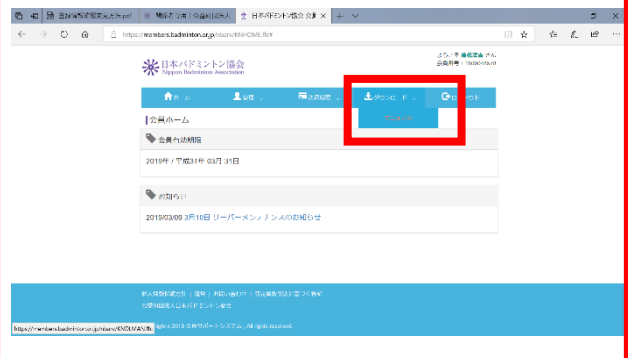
登録者情報変更方法.pdf | 勝浦市（公益財団法人 | 日本バドミントン協会 会員 ×

https://members.badminton.or.jp/nbam/KNHOME.file#

日本バドミントン協会
Nippon Badminton Association

ようこそ 藤堂 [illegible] さん
会員番号：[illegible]

ホーム | 会員 | 登録情報 | ダウンロード | ログアウト

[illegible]

会員ホーム

会員有効期限

2019年 / 平成31年 03月 31日

お知らせ

2019/03/09 3月10日 リバーメンテナンスのお知らせ

個人情報保護方針 | 規約 | お問い合わせ | 特定商取引法に基づく表記
公益財団法人日本バドミントン協会

https://members.badminton.or.jp/nbam/KNDMAN.file | right © 2019 日本サポートシステム. All rights reserved.